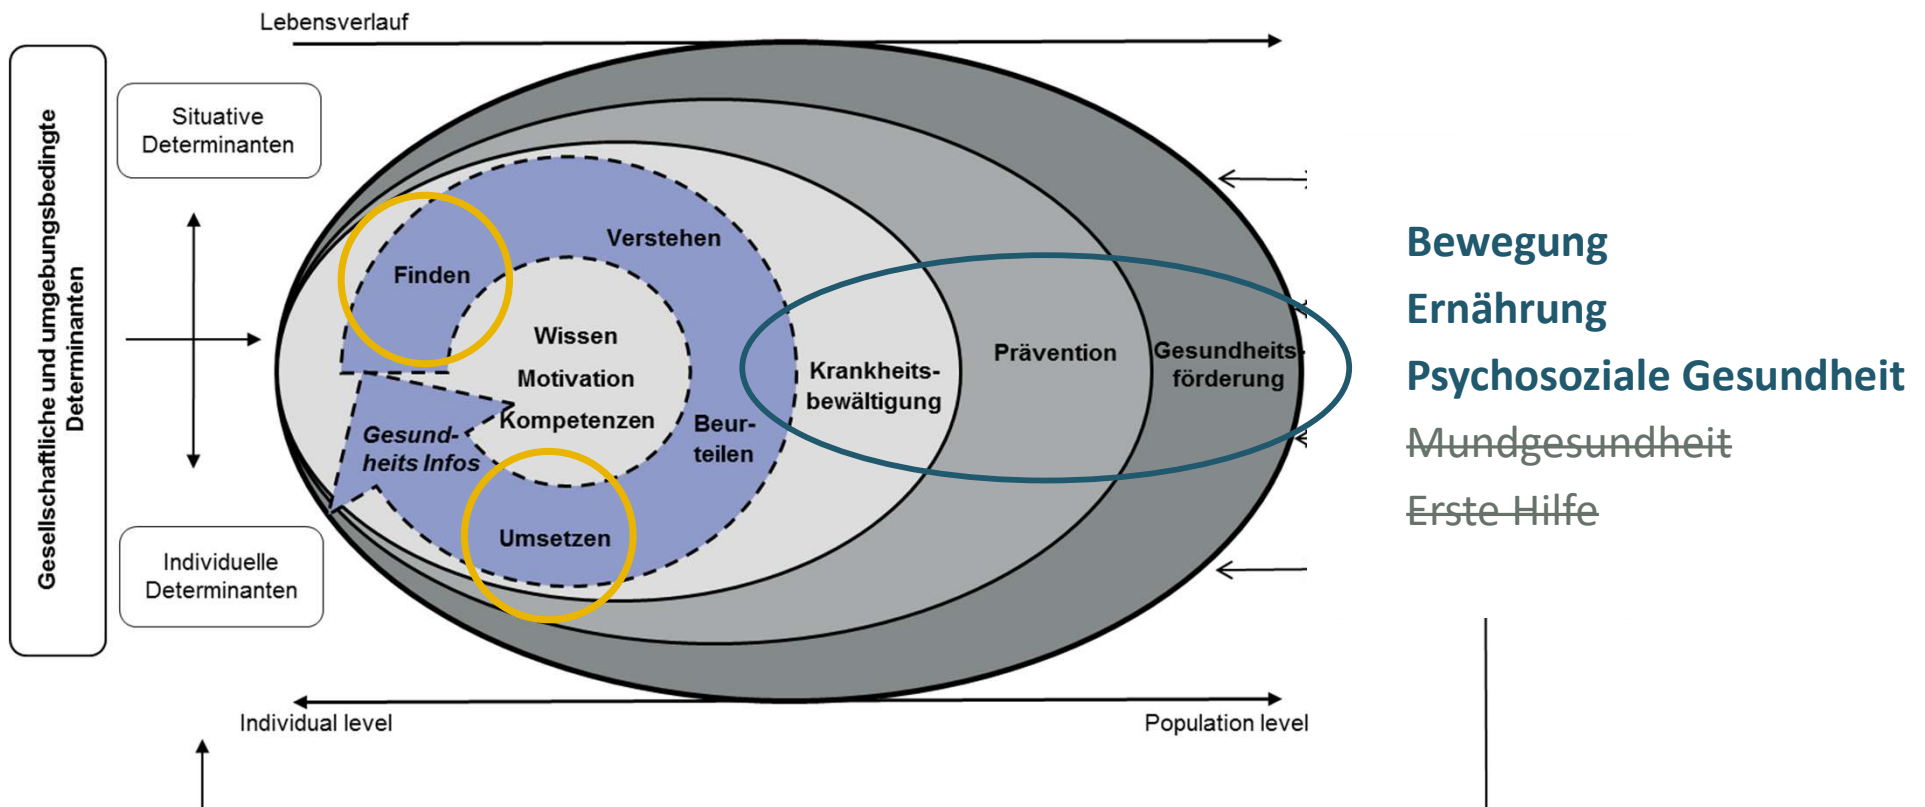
Lebensverlauf

Gesellschaftliche und umgebungsbedingte Determinanten

Situative Determinanten

Individuelle Determinanten

Finden

Verstehen

Wissen

Motivation

Kompetenzen

Beurteilen

Gesundheits Infos

Umsetzen

Krankheitsbewältigung

Prävention

Gesundheitsförderung

Individual level

Population level

Bewegung

Ernährung

Psychosoziale Gesundheit

~~Mundgesundheit~~

~~Erste Hilfe~~